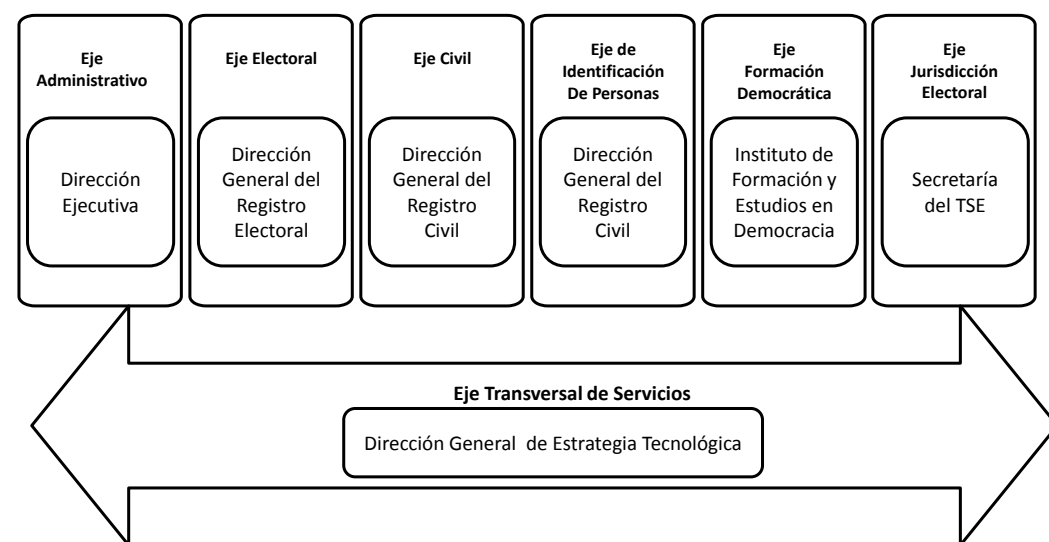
Eje Administrativo

Dirección Ejecutiva

Eje Electoral

Dirección General del Registro Electoral

Eje Civil

Dirección General del Registro Civil

Eje de Identificación De Personas

Dirección General del Registro Civil

Eje Formación Democrática

Instituto de Formación y Estudios en Democracia

Eje Jurisdicción Electoral

Secretaría del TSE

Eje Transversal de Servicios

Dirección General de Estrategia Tecnológica